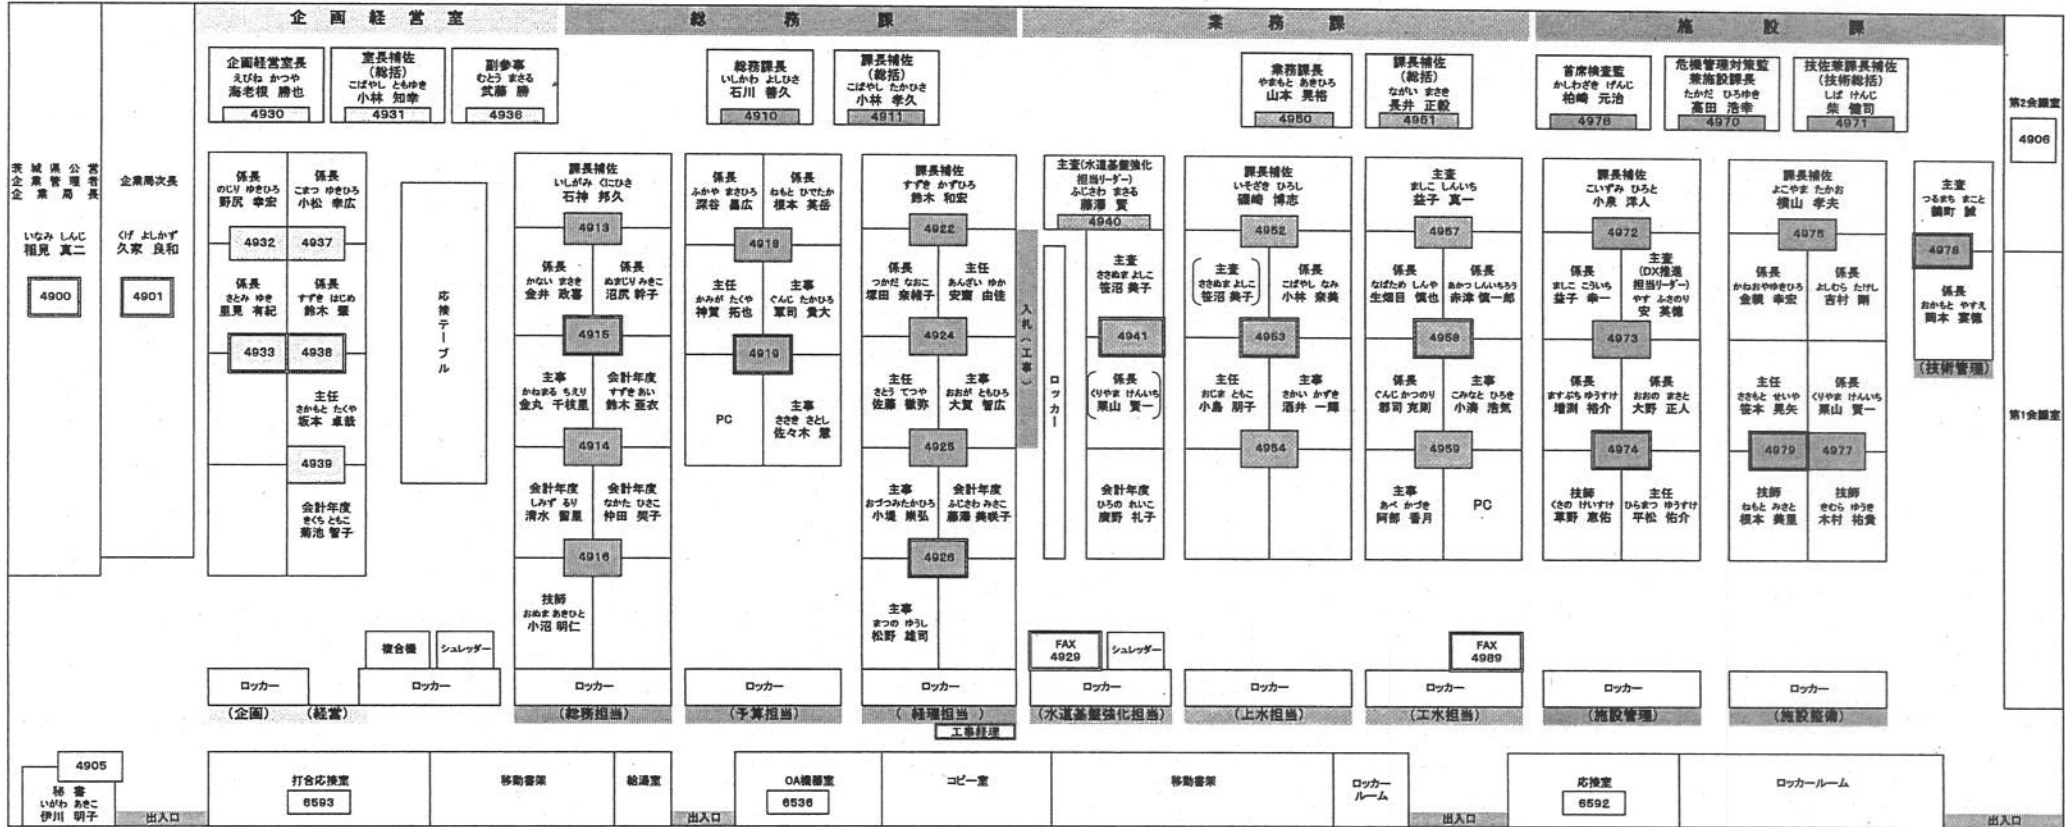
企画経営室　総務課　業務課　施設課

企画経営室長 えびね かつや 海老根 勝也 4930
室長補佐（総括） こばやし ともゆき 小林 知幸 4931
副参事 むとう まさる 武藤 勝 4936
総務課長 いしかわ よしひさ 石川 善久 4910
課長補佐（総括） こばやし たかひさ 小林 孝久 4911
業務課長 やまもと あきひろ 山本 晃裕 4950
課長補佐（総括） ながい まさき 長井 正毅 4951
首席検査監 かしわざき げんじ 柏崎 元治 4978
危機管理対策監兼施設課長 たかだ ひろゆき 高田 浩幸 4970
技佐兼課長補佐（技術総括） しば けんじ 柴 健司 4971

第2会議室 4906
第1会議室

茨城県公営企業管理者企業局長 いなみ しんじ 稲見 真二 4900
企業局次長 くげ よしかず 久家 良和 4901

係長 のじり ゆきひろ 野尻 幸宏
係長 こまつ ゆきひろ 小松 幸広
4932 4937
係長 さとみ ゆき 里見 有紀
係長 すずき はじめ 鈴木 肇
4933 4938
主任 さかもと たくや 坂本 卓哉
4939
会計年度 きくち ともこ 菊池 智子

応接テーブル

課長補佐 いしがみ くにひさ 石神 邦久 4913
係長 かない まさき 金井 政喜
係長 ぬまじり みきこ 沼尻 幹子
4915
主事 かねまる ちえり 金丸 千枝里
会計年度 すずき あい 鈴木 亜衣
4914
会計年度 しみず るり 清水 留里
会計年度 なかた ひさこ 仲田 英子
4916
技師 おぬま あきひと 小沼 明仁

係長 ふかや まさひろ 深谷 昌広
係長 ねもと ひでたか 根本 英岳
4918
主任 かみが たくや 神賀 拓也
主事 ぐんじ たかひろ 軍司 貴大
4919
PC
主事 ささき さとし 佐々木 慧

課長補佐 すずき かずひろ 鈴木 和宏 4922
係長 つかだ なおこ 塚田 奈緒子
主任 あんざい ゆか 安齋 由佳
4924
主任 さとう てつや 佐藤 徹弥
主事 おおが ともひろ 大賀 智広
4925
主事 おづつみ たかひろ 小堤 崇弘
会計年度 ふじさわ みさこ 藤澤 美咲子
4926
主事 まつの ゆうじ 松野 雄司

主査（水道基盤強化担当リーダー） ふじさわ まさる 藤澤 賢 4940
入札（工事）
ロッカー
主査 ささぬま よしこ 笹沼 美子
4941
係長 くりやま けんいち 栗山 賢一
会計年度 ひろの れいこ 廣野 礼子

課長補佐 いそざき ひろし 磯崎 博志 4952
主査 ささぬま よしこ 笹沼 美子
係長 こばやし なみ 小林 奈美
4953
主任 おじま ともこ 小島 朋子
主事 さかい かずき 酒井 一輝
4954

主査 ましこ しんいち 益子 真一 4957
係長 なばため しんや 生畑目 慎也
係長 あかつ しんいちろう 赤津 慎一郎
4958
係長 ぐんじ かつのり 郡司 克則
主事 こみなと ひろき 小湊 浩気
4959
主事 あべ かづき 阿部 香月
PC

課長補佐 こいずみ ひろと 小泉 洋人 4972
係長 ましこ こういち 益子 幸一
主査（DX推進担当リーダー） やす ふさのり 安 英徳
4973
係長 ますぶち ゆうすけ 増渕 裕介
係長 おおの まさと 大野 正人
4974
技師 くさの けいすけ 草野 恵佑
主任 ひらまつ ゆうすけ 平松 佑介

課長補佐 よこやま たかお 横山 孝夫 4975
係長 かねおやゆきひろ 金親 幸宏
係長 よしむら たけし 吉村 剛
主任 ささもと せいや 笹本 晃矢
係長 くりやま けんいち 栗山 賢一
4979 4977
技師 ねもと みさと 根本 美里
技師 きむら ゆうき 木村 祐貴

主査 つるまち まこと 鶴町 誠
4976
係長 おかもと やすえ 岡本 康恵
（技術管理）

複合機　シュレッダー
FAX 4929　シュレッダー
FAX 4989

ロッカー　ロッカー　ロッカー　ロッカー　ロッカー　ロッカー　ロッカー　ロッカー　ロッカー　ロッカー
（企画）（経営）（総務担当）（予算担当）（経理担当）工事経理（水道基盤強化担当）（上水担当）（工水担当）（施設管理）（施設整備）

4905 秘書 いがわ あきこ 伊川 明子
出入口
打合応接室 6593　移動書架　給湯室
出入口
OA機器室 6536　コピー室　移動書架　ロッカールーム
出入口
応接室 6592　ロッカールーム
出入口